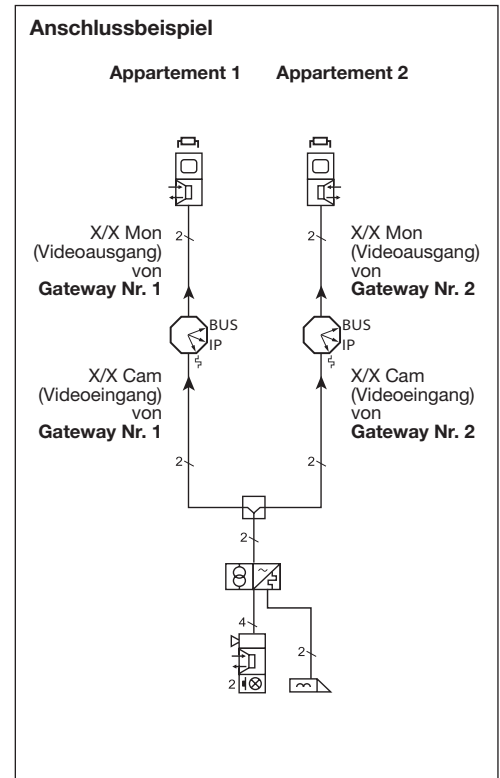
Anschlussbeispiel

Appartement 1

Appartement 2

X/X Mon (Videoausgang) von Gateway Nr. 1

2

BUS IP

X/X Cam (Videoeingang) von Gateway Nr. 1

2

X/X Mon (Videoausgang) von Gateway Nr. 2

2

BUS IP

X/X Cam (Videoeingang) von Gateway Nr. 2

2

2

4

2

2